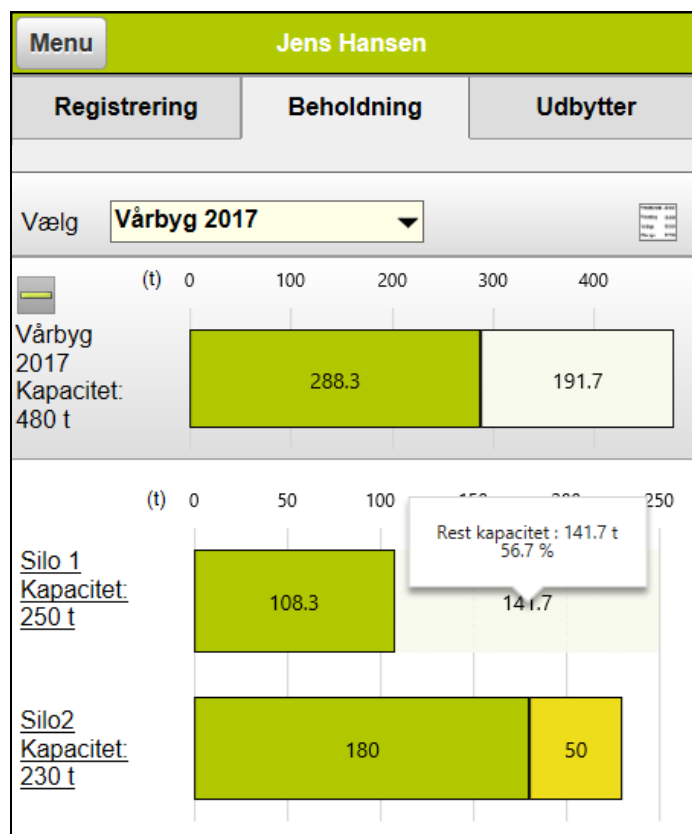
Menu
Jens Hansen

Registrering
Beholdning
Udbytter

Vælg
Vårbyg 2017

(t) 0 100 200 300 400

Vårbyg 2017 Kapacitet: 480 t

288.3
191.7

(t) 0 50 100 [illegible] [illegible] 250

Rest kapacitet : 141.7 t
56.7 %

Silo 1 Kapacitet: 250 t

108.3
141.7

Silo2 Kapacitet: 230 t

180
50